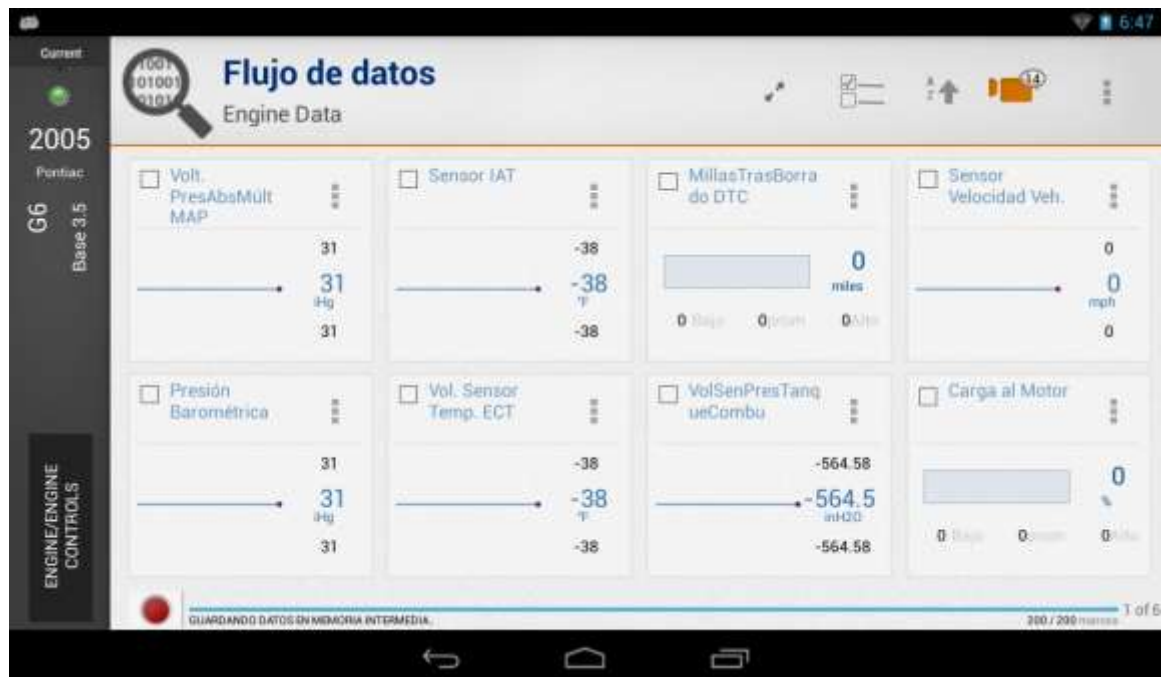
6:47

Current
2005
Pontiac
G6
Base 3.5

1001
01001
0101

Flujo de datos
Engine Data

14

Volt. PresAbsMúlt MAP
31
31
iHg
31

Sensor IAT
-38
-38
°F
-38

MillasTrasBorrado DTC
0
miles
0 Bajo 0 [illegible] 0 Alto

Sensor Velocidad Veh.
0
0
mph
0

Presión Barométrica
31
31
iHg
31

Vol. Sensor Temp. ECT
-38
-38
°F
-38

VolSenPresTanqueCombu
-564.58
-564.5
inH2O
-564.58

Carga al Motor
0
%
0 Bajo 0 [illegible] 0 Alto

ENGINE/ENGINE CONTROLS

GUARDANDO DATOS EN MEMORIA INTERMEDIA.
200 / 200 marcos
1 of 6